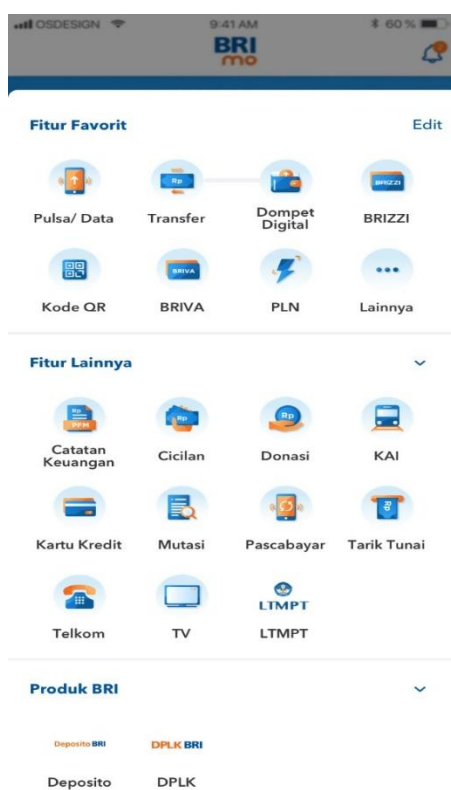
OSDESIGN 9:41 AM 60 %

BRI mo

Fitur Favorit

Edit

Rp

Pulsa/ Data

Transfer

Dompet Digital

BRIZZI

BRIZZI

BRIVA

Kode QR

BRIVA

PLN

Lainnya

Fitur Lainnya

Rp PFM

Catatan Keuangan

Cicilan

Rp

Donasi

KAI

Kartu Kredit

Mutasi

Pascabayar

Tarik Tunai

Telkom

TV

LTMPT

LTMPT

Produk BRI

Deposito BRI

DPLK BRI

Deposito

DPLK